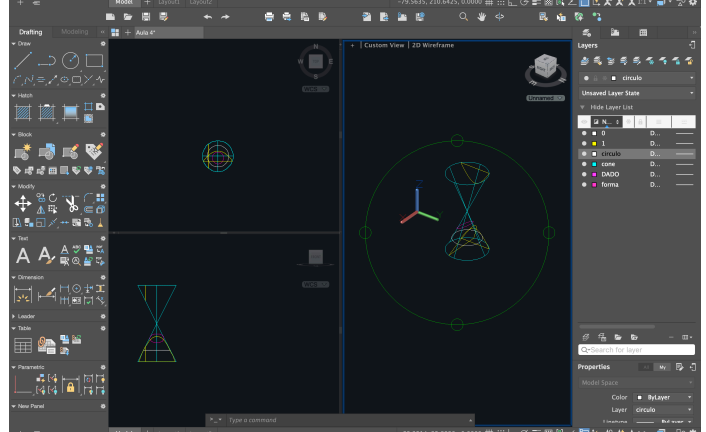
Model
Layout1
Layout2
-79.5835, 210.6425, 0.0000
Drafting
Modeling
Aula 4*
Draw
Hatch
Block
Modify
Text
Dimension
Leader
Table
Parametric
New Panel
N
S
WCS
WCS
+ | Custom View | 2D Wireframe
Unnamed
Type a command
Layers
circulo
Unsaved Layer State
Hide Layer List
N...
0
D...
1
D...
circulo
D...
cone
D...
DADO
D...
forma
D...
Search for layer
Properties
Model Space
Color
ByLayer
Layer
circulo
Linetype
ByLayer